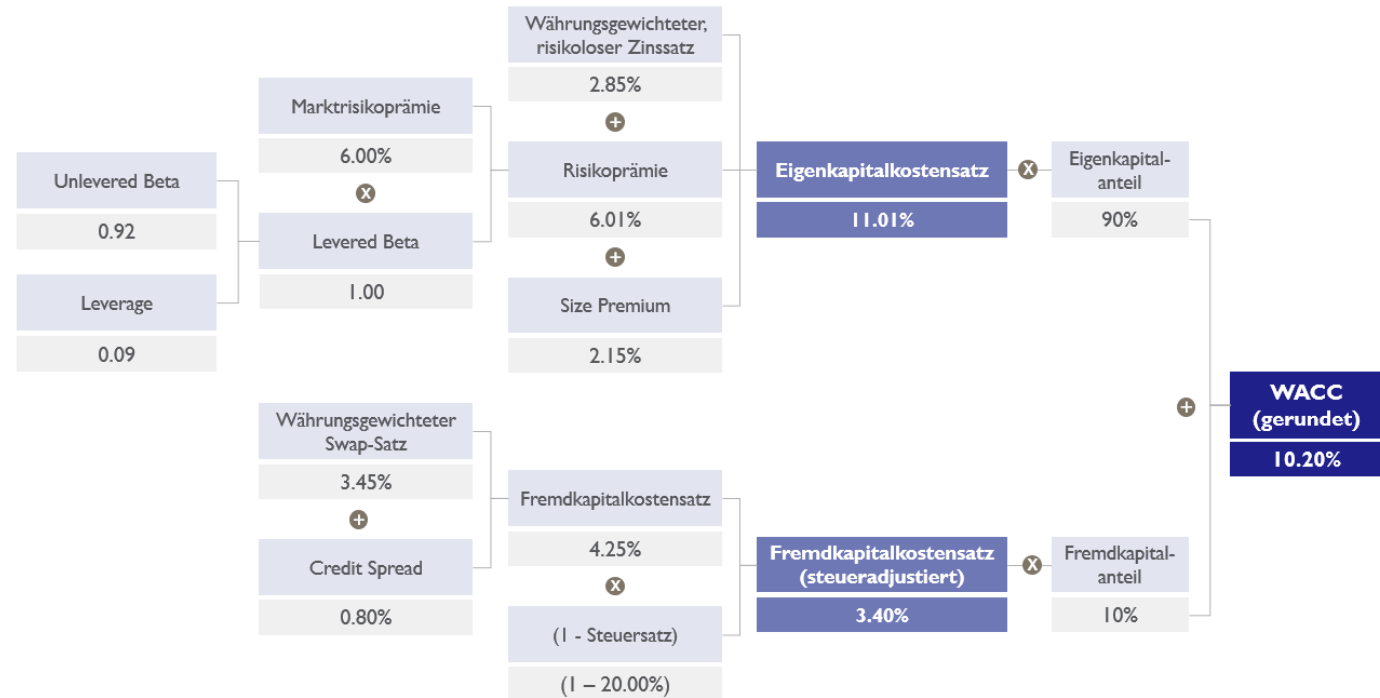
Unlevered Beta

0.92

Leverage

0.09

Marktrisikoprämie

6.00%

X

Levered Beta

1.00

Währungsgewichteter, risikoloser Zinssatz

2.85%

+

Risikoprämie

6.01%

+

Size Premium

2.15%

Eigenkapitalkostensatz

11.01%

X

Eigenkapitalanteil

90%

Währungsgewichteter Swap-Satz

3.45%

+

Credit Spread

0.80%

Fremdkapitalkostensatz

4.25%

X

(1 - Steuersatz)

(1 – 20.00%)

Fremdkapitalkostensatz (steueradjustiert)

3.40%

X

Fremdkapitalanteil

10%

+

WACC (gerundet)

10.20%